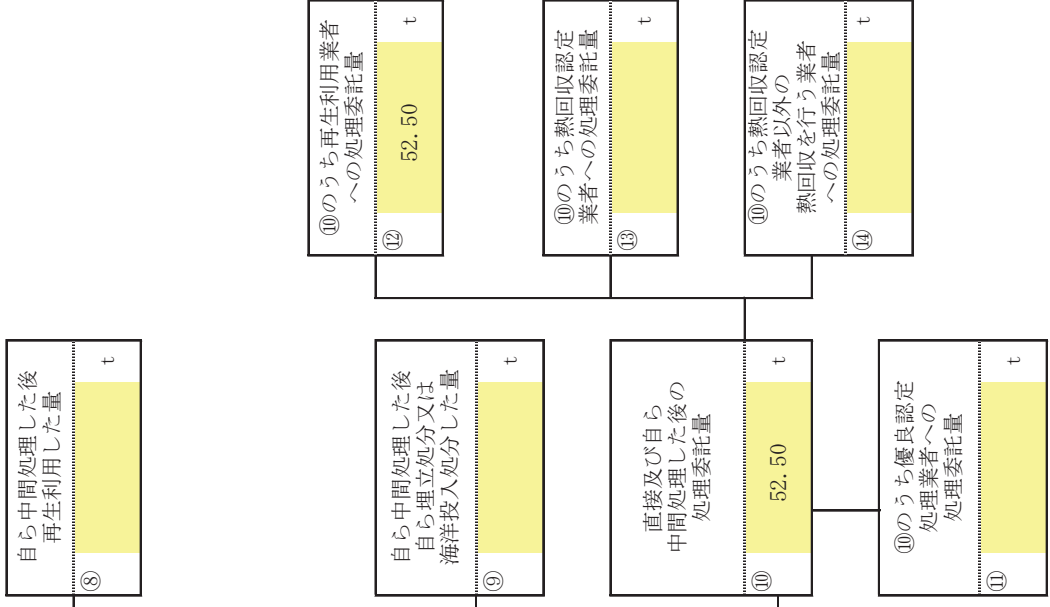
⑫ ⑩のうち再生利用業者への処理委託量
52.50 t

⑬ ⑩のうち熱回収認定業者への処理委託量
t

⑭ ⑩のうち熱回収認定業者以外の熱回収を行う業者への処理委託量
t

⑧ 自ら中間処理した後再生利用した量
t

⑨ 自ら中間処理した後自ら埋立処分又は海洋投入処分した量
t

⑩ 直接及び自ら中間処理した後の処理委託量
52.50 t

⑪ ⑩のうち優良認定処理業者への処理委託量
t